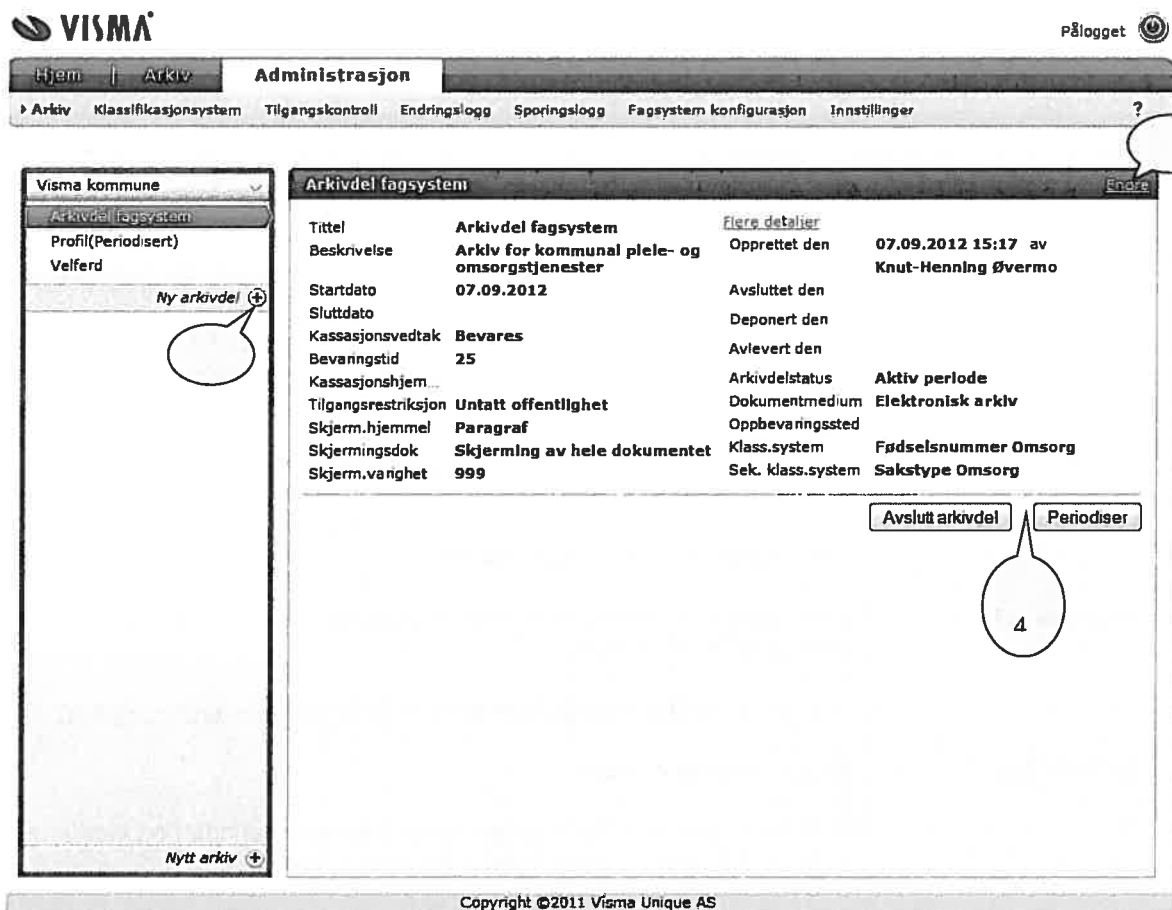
VISMA

Pålogget

Hjem | Arkiv | Administrasjon

▸ Arkiv   Klassifikasjonsystem   Tilgangskontroll   Endringslogg   Sporingslogg   Fagsystem konfigurasjon   Innstillinger   ?

Visma kommune

Arkivdel fagsystem
Profil(Periodisert)
Velferd

Ny arkivdel

Nytt arkiv

Arkivdel fagsystem   Endre

| | | | |
|---|---|---|---|
| Tittel | Arkivdel fagsystem | Flere detaljer | |
| Beskrivelse | Arkiv for kommunal pleie- og omsorgstjenester | Opprettet den | 07.09.2012 15:17 av Knut-Henning Øvermo |
| Startdato | 07.09.2012 | Avsluttet den | |
| Sluttdato | | Deponert den | |
| Kassasjonsvedtak | Bevares | | |
| Bevaringstid | 25 | Avlevert den | |
| Kassasjonshjem... | | Arkivdelstatus | Aktiv periode |
| Tilgangsrestriksjon | Untatt offentlighet | Dokumentmedium | Elektronisk arkiv |
| Skjerm.hjemmel | Paragraf | Oppbevaringssted | |
| Skjermingsdok | Skjerming av hele dokumentet | Klass.system | Fødselsnummer Omsorg |
| Skjerm.varighet | 999 | Sek. klass.system | Sakstype Omsorg |

Avslutt arkivdel   Periodiser

4

Copyright ©2011 Visma Unique AS